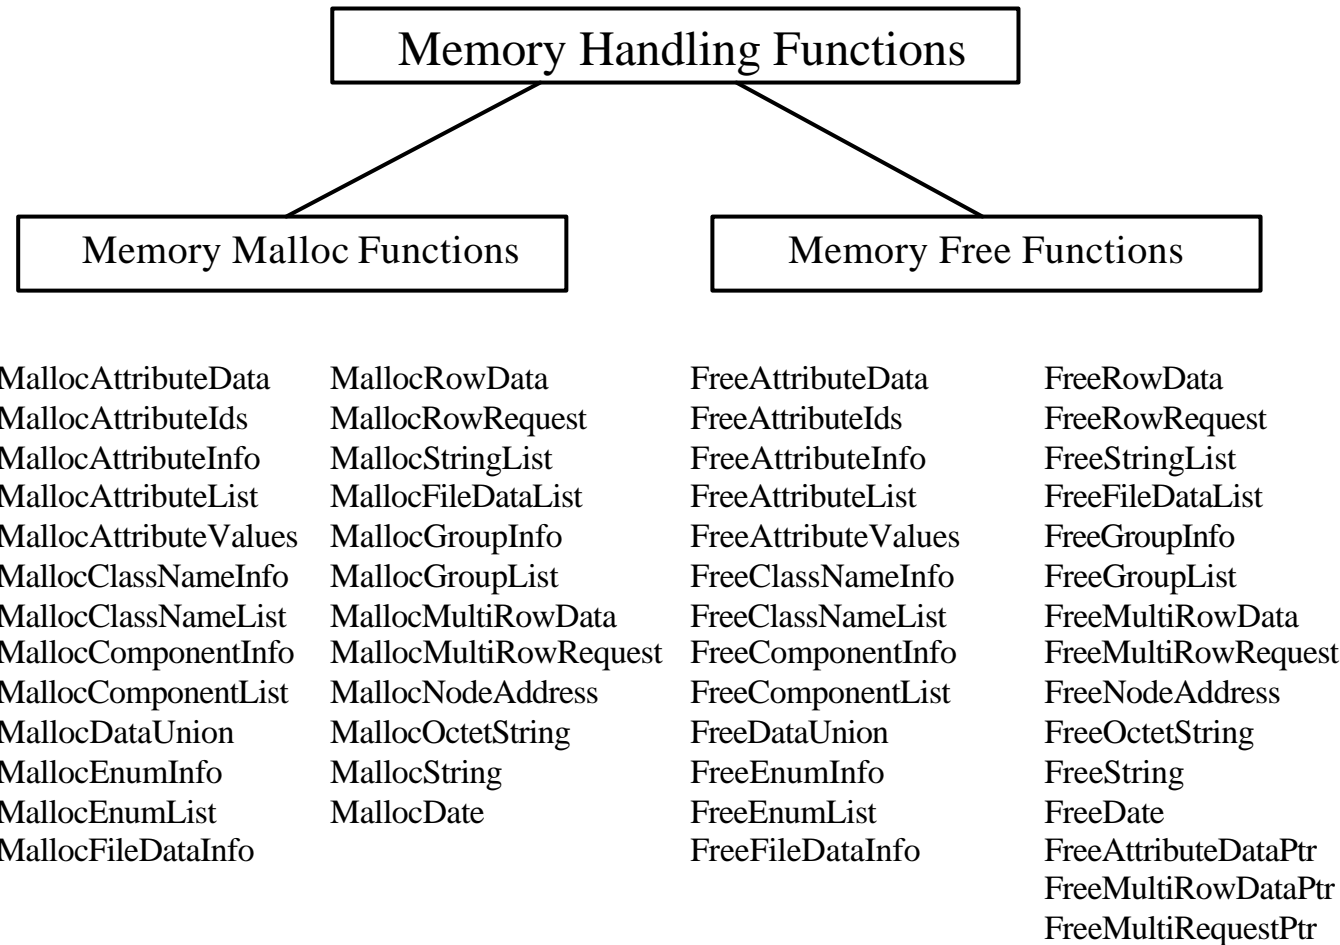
Memory Handling Functions

Memory Malloc Functions

Memory Free Functions

MallocAttributeData
MallocAttributeIds
MallocAttributeInfo
MallocAttributeList
MallocAttributeValues
MallocClassNameInfo
MallocClassNameList
MallocComponentInfo
MallocComponentList
MallocDataUnion
MallocEnumInfo
MallocEnumList
MallocFileDataInfo

MallocRowData
MallocRowRequest
MallocStringList
MallocFileDataList
MallocGroupInfo
MallocGroupList
MallocMultiRowData
MallocMultiRowRequest
MallocNodeAddress
MallocOctetString
MallocString
MallocDate

FreeAttributeData
FreeAttributeIds
FreeAttributeInfo
FreeAttributeList
FreeAttributeValues
FreeClassNameInfo
FreeClassNameList
FreeComponentInfo
FreeComponentList
FreeDataUnion
FreeEnumInfo
FreeEnumList
FreeFileDataInfo

FreeRowData
FreeRowRequest
FreeStringList
FreeFileDataList
FreeGroupInfo
FreeGroupList
FreeMultiRowData
FreeMultiRowRequest
FreeNodeAddress
FreeOctetString
FreeString
FreeDate
FreeAttributeDataPtr
FreeMultiRowDataPtr
FreeMultiRequestPtr